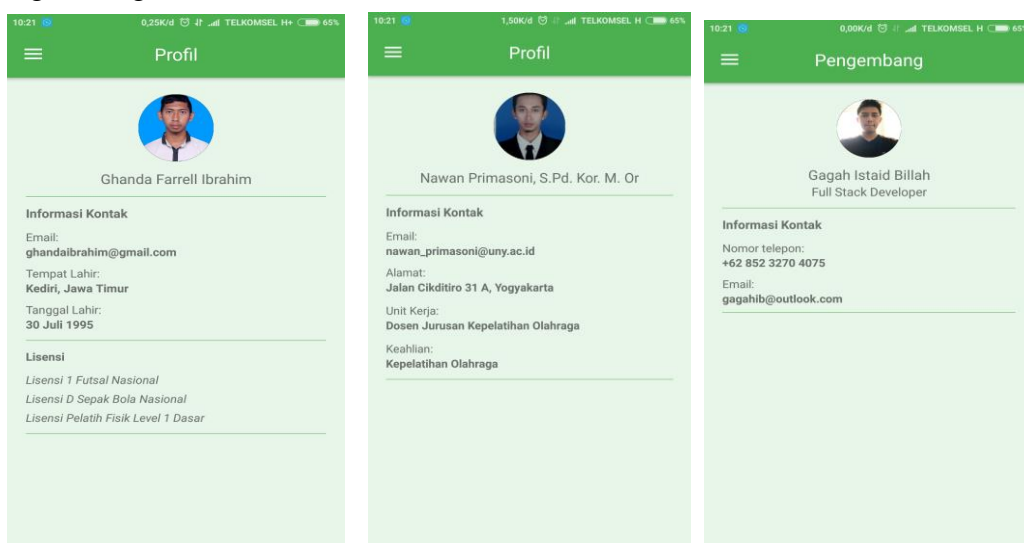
10:21 0,25K/d TELKOMSEL H+ 65%

Profil

Ghanda Farrell Ibrahim

Informasi Kontak

Email:
ghandaibrahim@gmail.com

Tempat Lahir:
Kediri, Jawa Timur

Tanggal Lahir:
30 Juli 1995

Lisensi

Lisensi 1 Futsal Nasional
Lisensi D Sepak Bola Nasional
Lisensi Pelatih Fisik Level 1 Dasar

10:21 1,50K/d TELKOMSEL H 65%

Profil

Nawan Primasoni, S.Pd. Kor. M. Or

Informasi Kontak

Email:
nawan_primasoni@uny.ac.id

Alamat:
Jalan Cikditiro 31 A, Yogyakarta

Unit Kerja:
Dosen Jurusan Kepelatihan Olahraga

Keahlian:
Kepelatihan Olahraga

10:21 0,00K/d TELKOMSEL H 65

Pengembang

Gagah Istaid Billah
Full Stack Developer

Informasi Kontak

Nomor telepon:
+62 852 3270 4075

Email:
gagahib@outlook.com